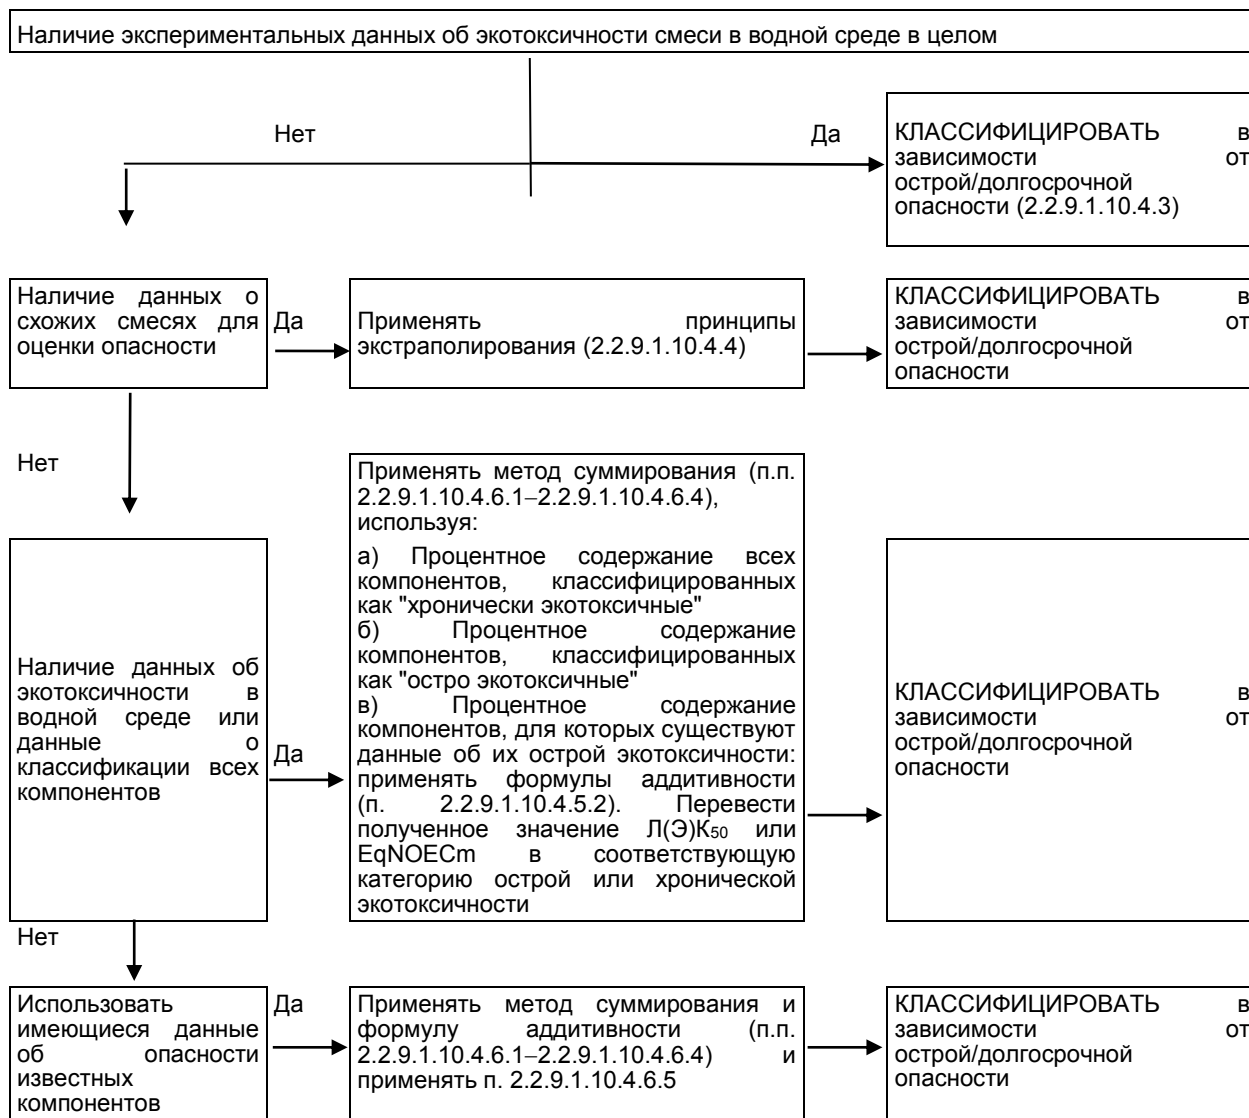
Наличие экспериментальных данных об экотоксичности смеси в водной среде в целом

Нет

Да

КЛАССИФИЦИРОВАТЬ в зависимости от острой/долгосрочной опасности (2.2.9.1.10.4.3)

Наличие данных о схожих смесях для оценки опасности

Да

Применять принципы экстраполирования (2.2.9.1.10.4.4)

КЛАССИФИЦИРОВАТЬ в зависимости от острой/долгосрочной опасности

Нет

Наличие данных об экотоксичности в водной среде или данные о классификации всех компонентов

Да

Применять метод суммирования (п.п. 2.2.9.1.10.4.6.1–2.2.9.1.10.4.6.4), используя:

а) Процентное содержание всех компонентов, классифицированных как "хронически экотоксичные"
б) Процентное содержание компонентов, классифицированных как "остро экотоксичные"
в) Процентное содержание компонентов, для которых существуют данные об их острой экотоксичности: применять формулы аддитивности (п. 2.2.9.1.10.4.5.2). Перевести полученное значение Л(Э)К$_{50}$ или EqNOECm в соответствующую категорию острой или хронической экотоксичности

КЛАССИФИЦИРОВАТЬ в зависимости от острой/долгосрочной опасности

Нет

Использовать имеющиеся данные об опасности известных компонентов

Да

Применять метод суммирования и формулу аддитивности (п.п. 2.2.9.1.10.4.6.1–2.2.9.1.10.4.6.4) и применять п. 2.2.9.1.10.4.6.5

КЛАССИФИЦИРОВАТЬ в зависимости от острой/долгосрочной опасности